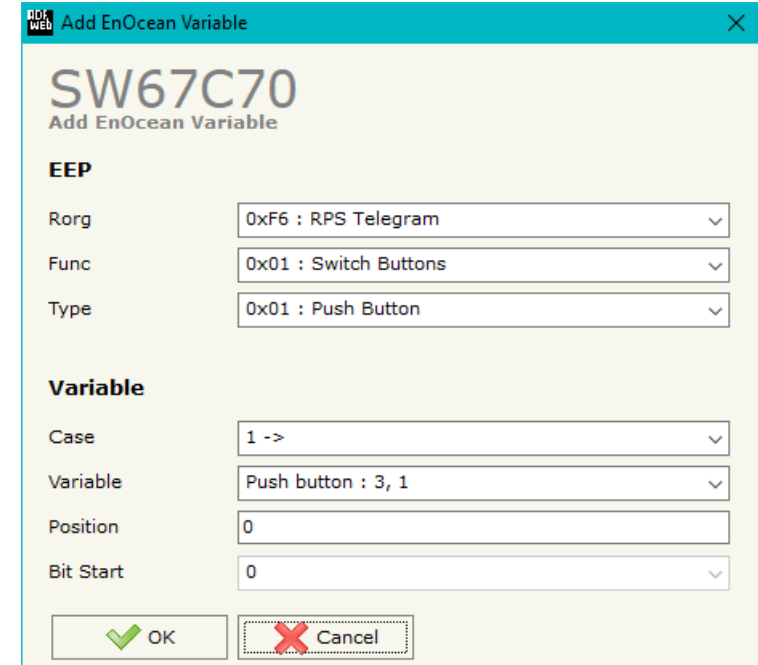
ADF web Add EnOcean Variable

SW67C70
Add EnOcean Variable

EEP

Rorg 0xF6 : RPS Telegram
Func 0x01 : Switch Buttons
Type 0x01 : Push Button

Variable

Case 1 ->
Variable Push button : 3, 1
Position 0
Bit Start 0

OK
Cancel